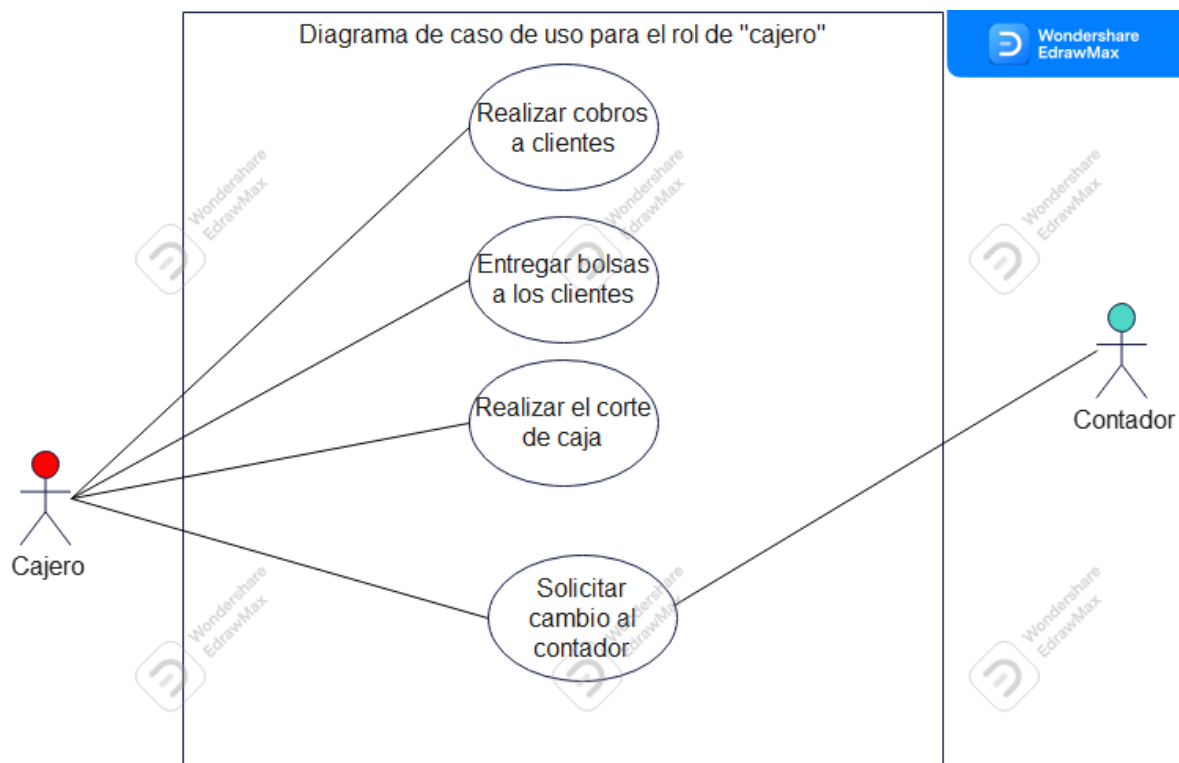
Diagrama de caso de uso para el rol de "cajero"

Wondershare EdrawMax

Realizar cobros a clientes

Entregar bolsas a los clientes

Realizar el corte de caja

Solicitar cambio al contador

Cajero

Contador

Wondershare EdrawMax

Wondershare EdrawMax

Wondershare EdrawMax

Wondershare EdrawMax

Wondershare EdrawMax

Wondershare EdrawMax